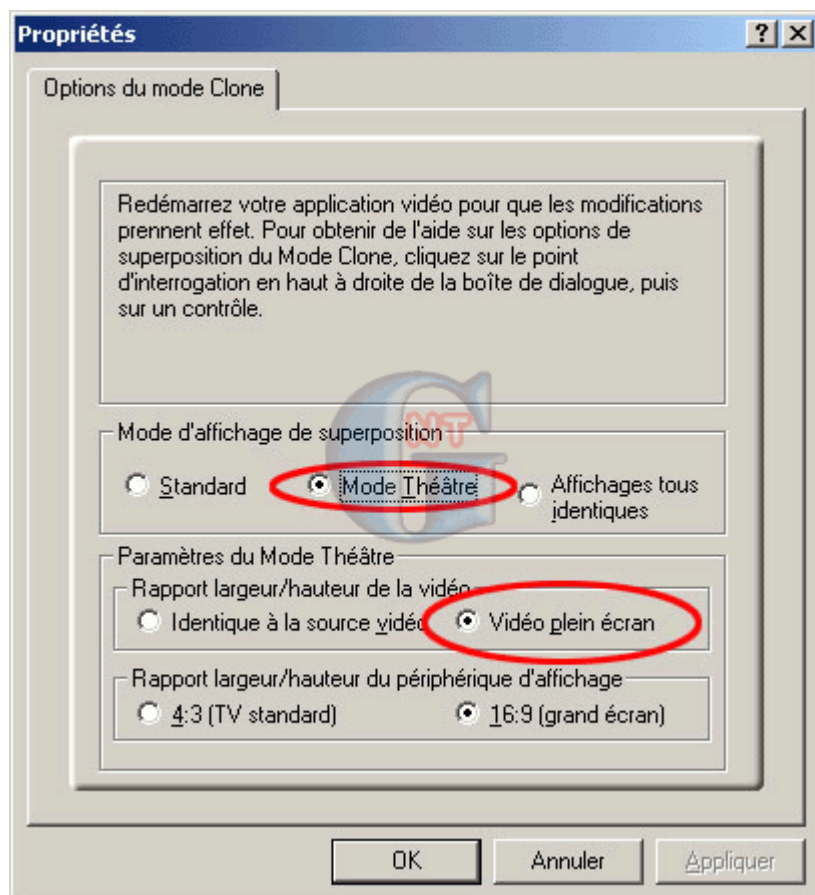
Propriétés

?

X

Options du mode Clone

Redémarrez votre application vidéo pour que les modifications prennent effet. Pour obtenir de l'aide sur les options de superposition du Mode Clone, cliquez sur le point d'interrogation en haut à droite de la boîte de dialogue, puis sur un contrôle.

Mode d'affichage de superposition

Standard

Mode Théâtre

Affichages tous identiques

Paramètres du Mode Théâtre

Rapport largeur/hauteur de la vidéo

Identique à la source vidéo

Vidéo plein écran

Rapport largeur/hauteur du périphérique d'affichage

4:3 (TV standard)

16:9 (grand écran)

OK

Annuler

Appliquer